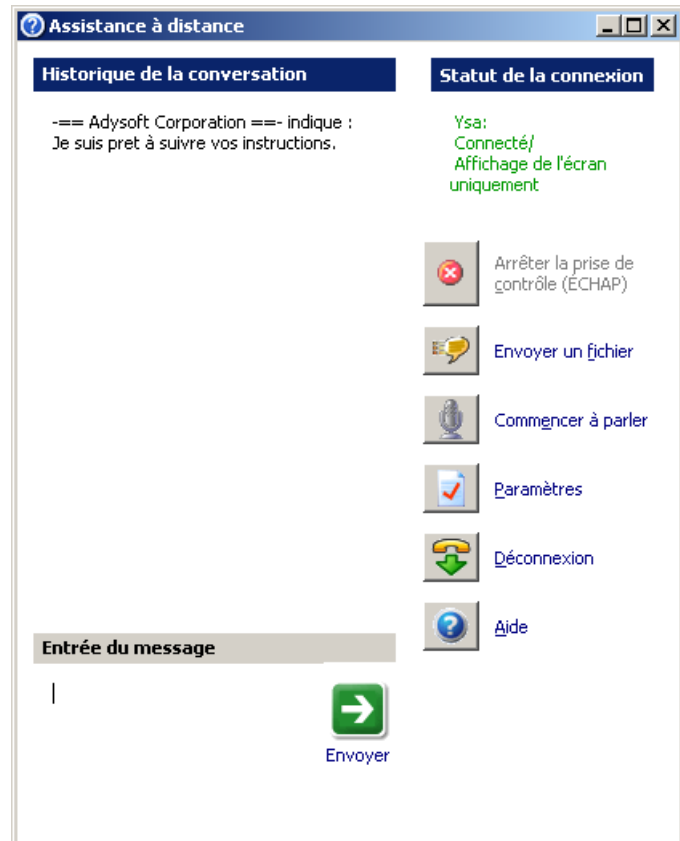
Assistance à distance

Historique de la conversation

-== Adysoft Corporation ==- indique :
Je suis pret à suivre vos instructions.

Statut de la connexion

Ysa:
Connecté/
Affichage de l'écran uniquement

Arrêter la prise de contrôle (ECHAP)

Envoyer un fichier

Commencer à parler

Paramètres

Déconnexion

Aide

Entrée du message

Envoyer